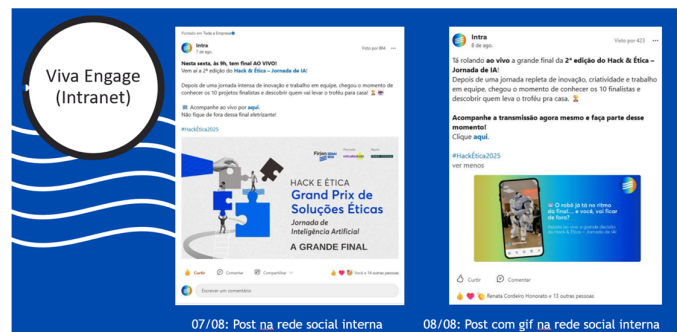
Viva Engage (Intranet)

Postado em Toda a Empresa

Intra
7 de ago.
Visto por 884

Nesta sexta, às 9h, tem final AO VIVO!
Vem aí a 2ª edição do Hack & Ética – Jornada de IA!

Depois de uma jornada intensa de inovação e trabalho em equipe, chegou o momento de conhecer os 10 projetos finalistas e descobrir quem vai levar o troféu para casa! 🏆

Acompanhe ao vivo por aqui.
Não fique de fora dessa final eletrizante!

#HackÉtica2025

HACK E ÉTICA
Grand Prix de Soluções Éticas
Jornada de Inteligência Artificial
A GRANDE FINAL

Curtir
Comentar
Compartilhar
Você e 14 outras pessoas

Escrever um comentário

07/08: Post na rede social interna

Intra
8 de ago.
Visto por 423

Tá rolando ao vivo a grande final da 2ª edição do Hack & Ética – Jornada de IA!
Depois de uma jornada repleta de inovação, criatividade e trabalho em equipe, chegou o momento de conhecer os 10 finalistas e descobrir quem leva o troféu pra casa. 🏆

Acompanhe a transmissão agora mesmo e faça parte desse momento!
Clique aqui.

#HackÉtica2025
ver menos

O robô já tá no ritmo da final... e você, vai ficar de fora?

Curtir
Comentar
Renata Cordeiro Honorato e 13 outras pessoas

08/08: Post com gif na rede social interna